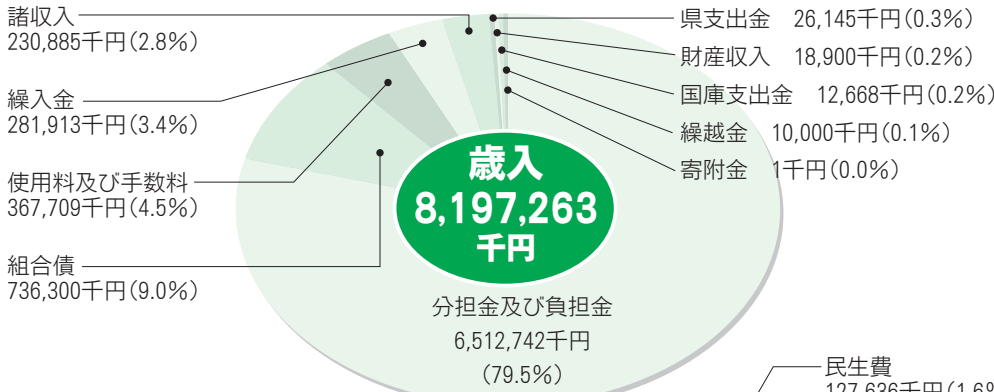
諸収入
230,885千円(2.8%)

繰入金
281,913千円(3.4%)

使用料及び手数料
367,709千円(4.5%)

組合債
736,300千円(9.0%)

県支出金　26,145千円(0.3%)

財産収入　18,900千円(0.2%)

国庫支出金　12,668千円(0.2%)

繰越金　10,000千円(0.1%)

寄附金　1千円(0.0%)

歳入
8,197,263
千円

分担金及び負担金
6,512,742千円
(79.5%)

民生費
127,636千円(1.6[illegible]